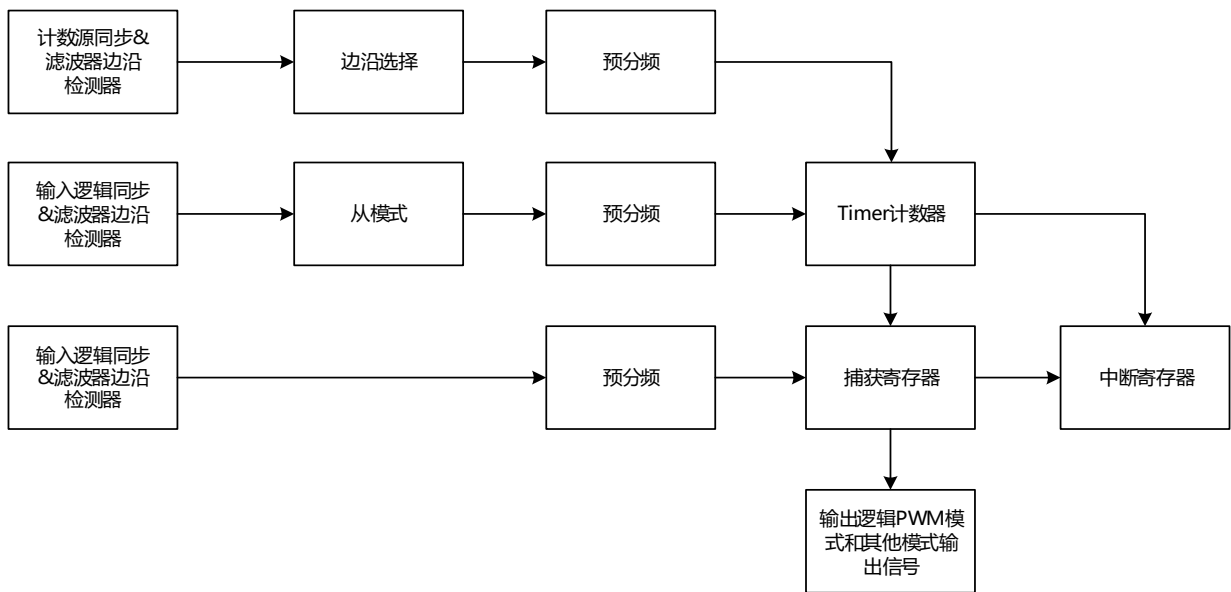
计数源同步&滤波器边沿检测器

边沿选择

预分频

输入逻辑同步&滤波器边沿检测器

从模式

预分频

Timer计数器

输入逻辑同步&滤波器边沿检测器

预分频

捕获寄存器

中断寄存器

输出逻辑PWM模式和其他模式输出信号